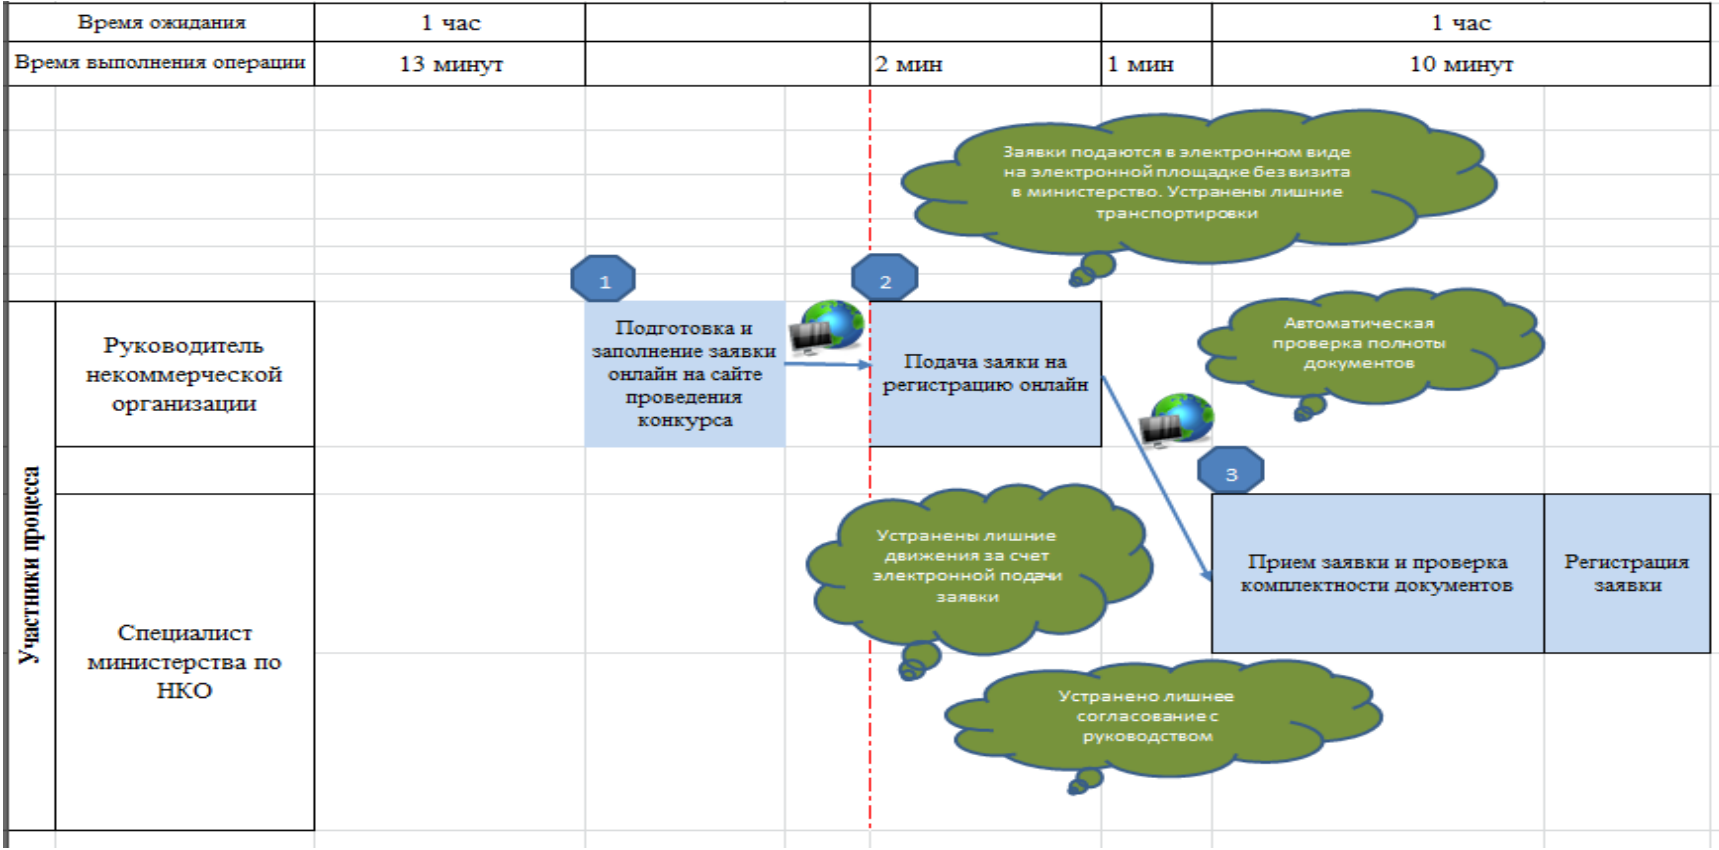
| Время ожидания | 1 час | | | | 1 час |
|---|---|---|---|---|---|
| Время выполнения операции | 13 минут | | 2 мин | 1 мин | 10 минут |

Заявки подаются в электронном виде на электронной площадке без визита в министерство. Устранены лишние транспортировки

1

2

Участники процесса

Руководитель некоммерческой организации

Подготовка и заполнение заявки онлайн на сайте проведения конкурса

Подача заяки на регистрацию онлайн

Автоматическая проверка полноты документов

3

Специалист министерства по НКО

Устранены лишние движения за счет электронной подачи заявки

Прием заявки и проверка комплектности документов

Регистрация заявки

Устранено лишнее согласование с руководством